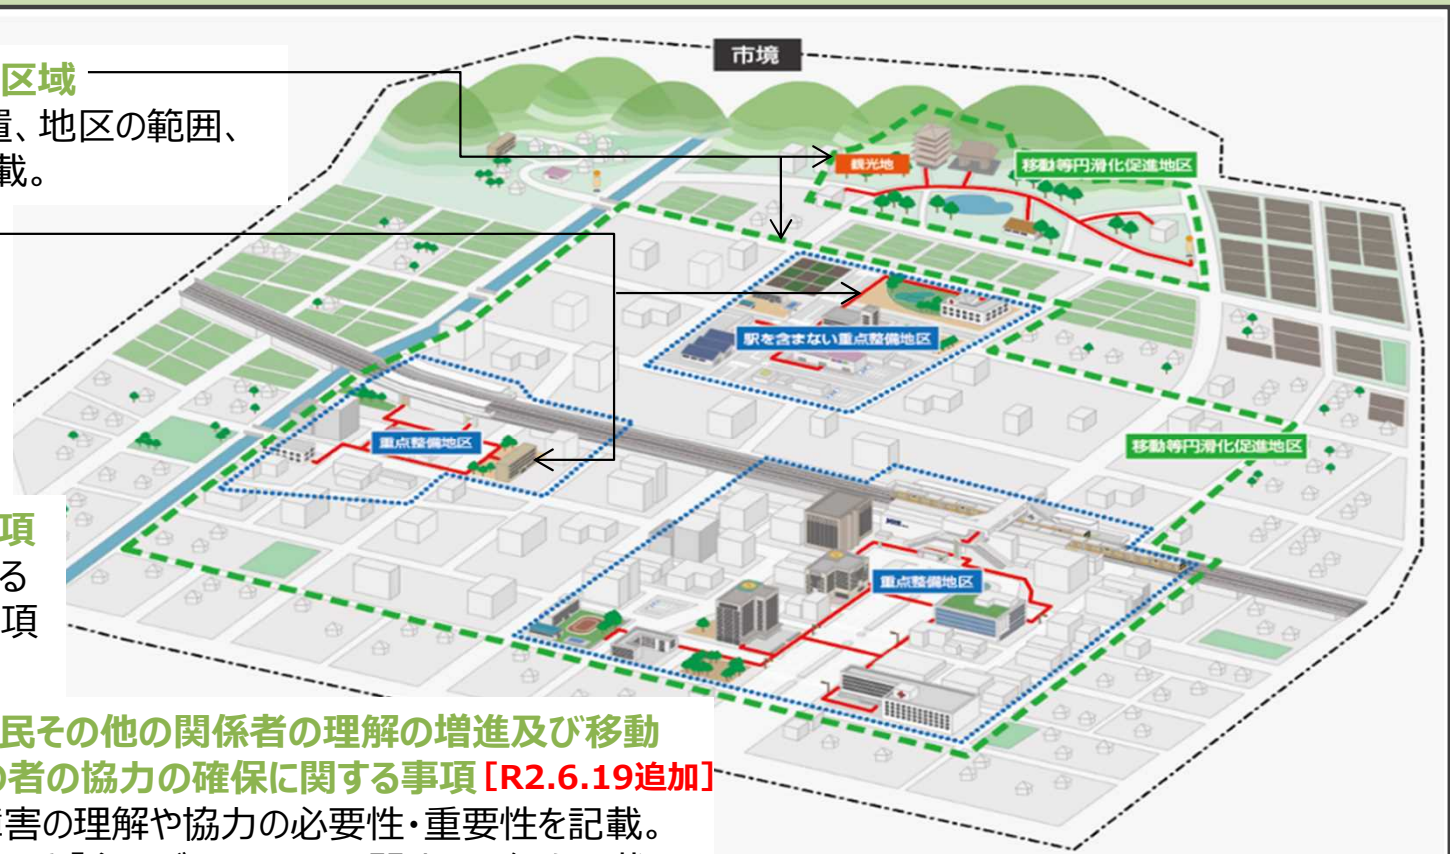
区域
置、地区の範囲、
載。

項
る
項

民その他の関係者の理解の増進及び移動
の者の協力の確保に関する事項［R2.6.19追加］
害の理解や協力の必要性・重要性を記載。

市境
観光地
移動等円滑化促進地区
駅を含まない重点整備地区
重点整備地区
移動等円滑化促進地区
重点整備地区